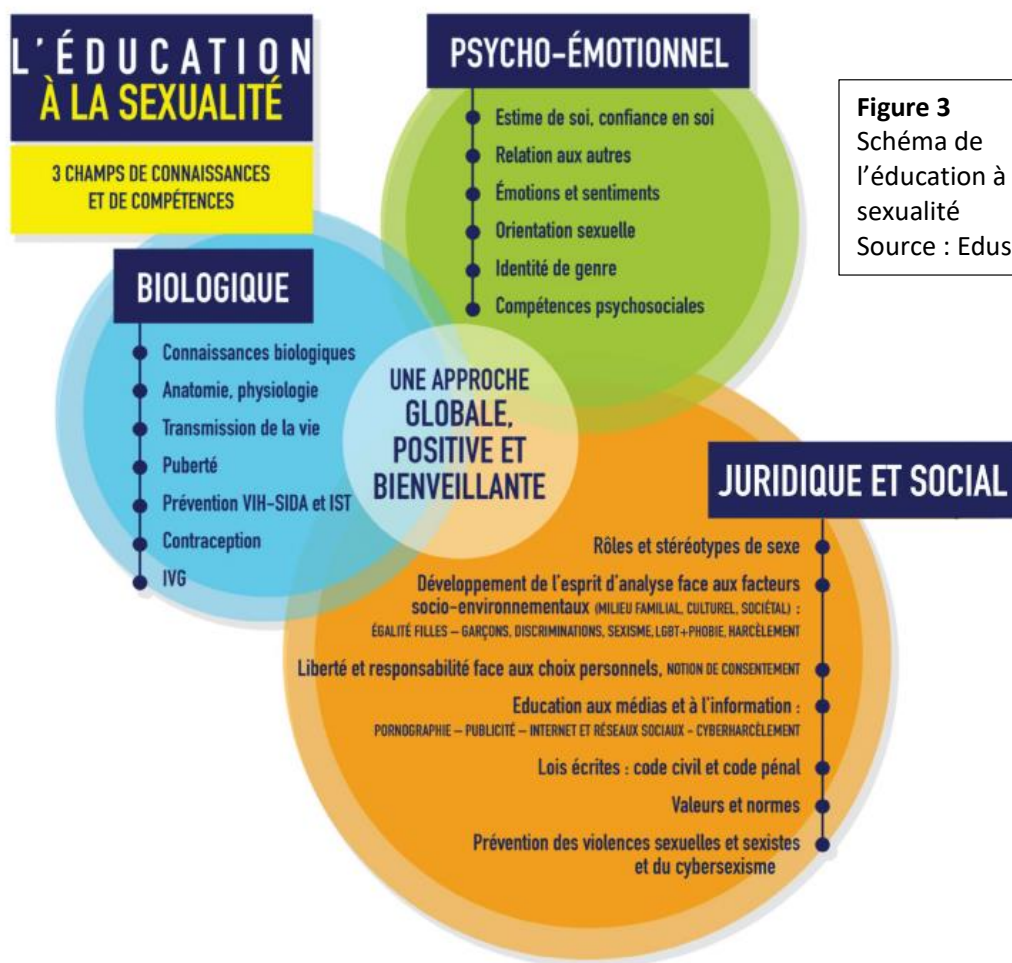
L'ÉDUCATION À LA SEXUALITÉ

3 CHAMPS DE CONNAISSANCES ET DE COMPÉTENCES

PSYCHO-ÉMOTIONNEL

Estime de soi, confiance en soi
Relation aux autres
Émotions et sentiments
Orientation sexuelle
Identité de genre
Compétences psychosociales

**Figure 3**
Schéma de l'éducation à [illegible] sexualité
Source : Edus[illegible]

BIOLOGIQUE

Connaissances biologiques
Anatomie, physiologie
Transmission de la vie
Puberté
Prévention VIH-SIDA et IST
Contraception
IVG

UNE APPROCHE GLOBALE, POSITIVE ET BIENVEILLANTE

JURIDIQUE ET SOCIAL

Rôles et stéréotypes de sexe
Développement de l'esprit d'analyse face aux facteurs socio-environnementaux (MILIEU FAMILIAL, CULTUREL, SOCIÉTAL) : ÉGALITÉ FILLES – GARÇONS, DISCRIMINATIONS, SEXISME, LGBT+PHOBIE, HARCÈLEMENT
Liberté et responsabilité face aux choix personnels, NOTION DE CONSENTEMENT
Education aux médias et à l'information : PORNOGRAPHIE – PUBLICITÉ – INTERNET ET RÉSEAUX SOCIAUX - CYBERHARCÈLEMENT
Lois écrites : code civil et code pénal
Valeurs et normes
Prévention des violences sexuelles et sexistes et du cybersexisme